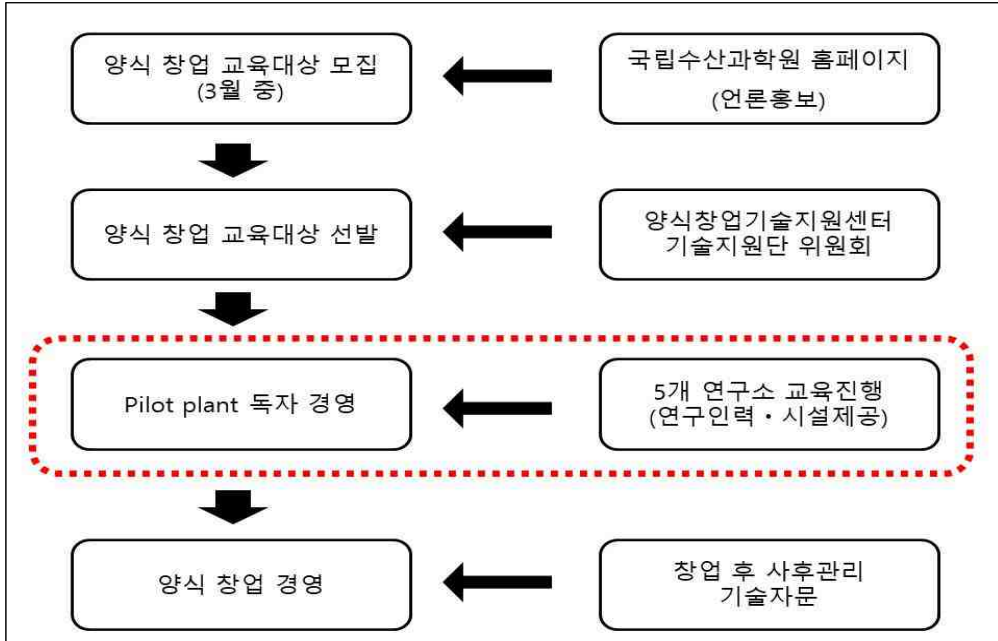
양식 창업 교육대상 모집
(3월 중)

국립수산과학원 홈페이지
(언론홍보)

양식 창업 교육대상 선발

양식창업기술지원센터
기술지원단 위원회

Pilot plant 독자 경영

5개 연구소 교육진행
(연구인력 · 시설제공)

양식 창업 경영

창업 후 사후관리
기술자문